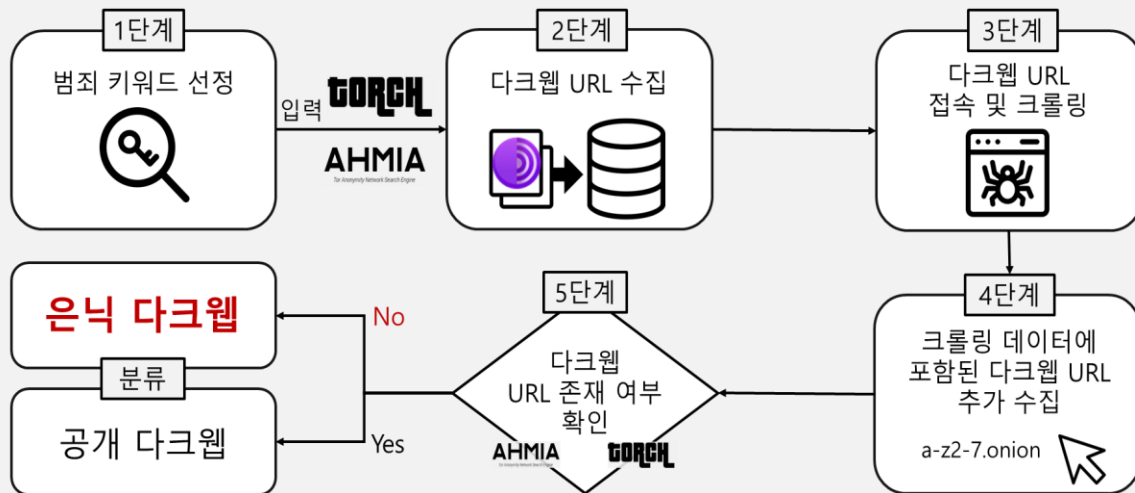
1단계

범죄 키워드 선정

입력

TORCH

AHMIA

Tor Anonymity Network Search Engine

2단계

다크웹 URL 수집

3단계

다크웹 URL 접속 및 크롤링

4단계

크롤링 데이터에 포함된 다크웹 URL 추가 수집

a-z2-7.onion

5단계

다크웹 URL 존재 여부 확인

AHMIA

Tor Anonymity Network Search Engine

TORCH

No

Yes

은닉 다크웹

분류

공개 다크웹